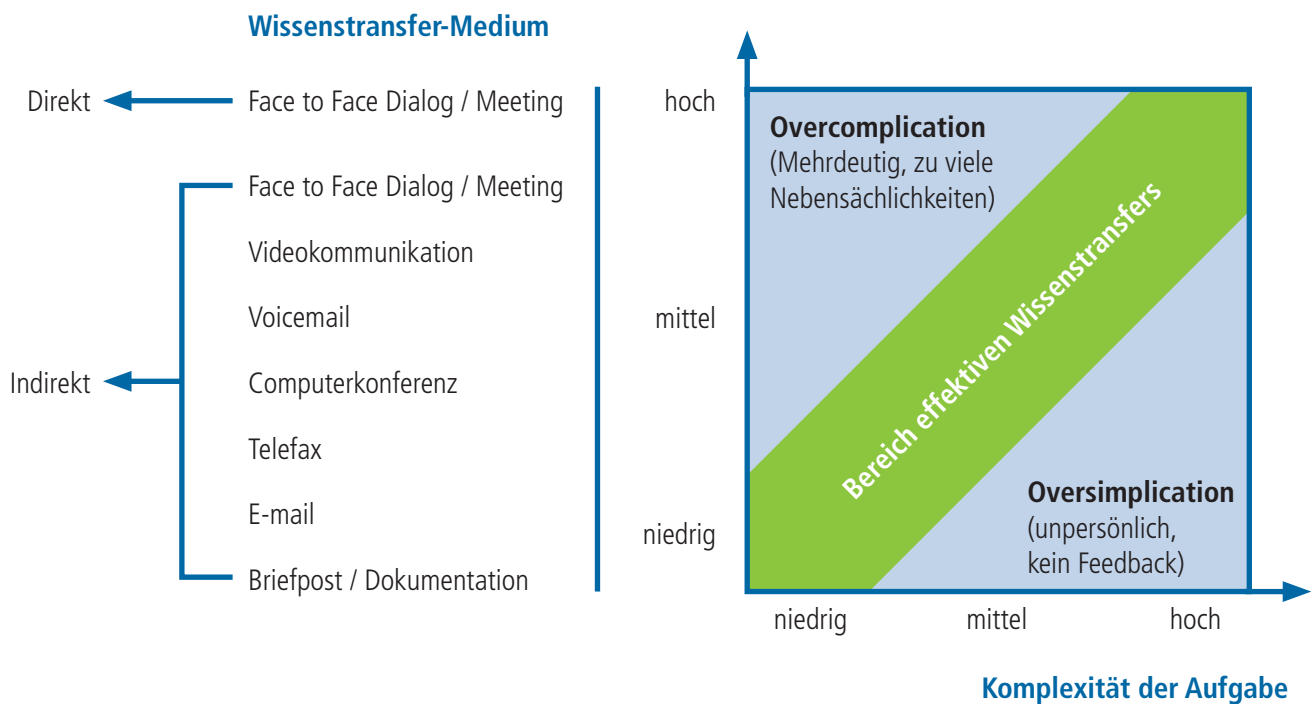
Wissenstransfer-Medium

Direkt

Face to Face Dialog / Meeting

Face to Face Dialog / Meeting

Videokommunikation

Voicemail

Indirekt

Computerkonferenz

Telefax

E-mail

Briefpost / Dokumentation

hoch

mittel

niedrig

Overcomplication
(Mehrdeutig, zu viele Nebensächlichkeiten)

Bereich effektiven Wissenstransfers

Oversimplication
(unpersönlich, kein Feedback)

niedrig

mittel

hoch

Komplexität der Aufgabe